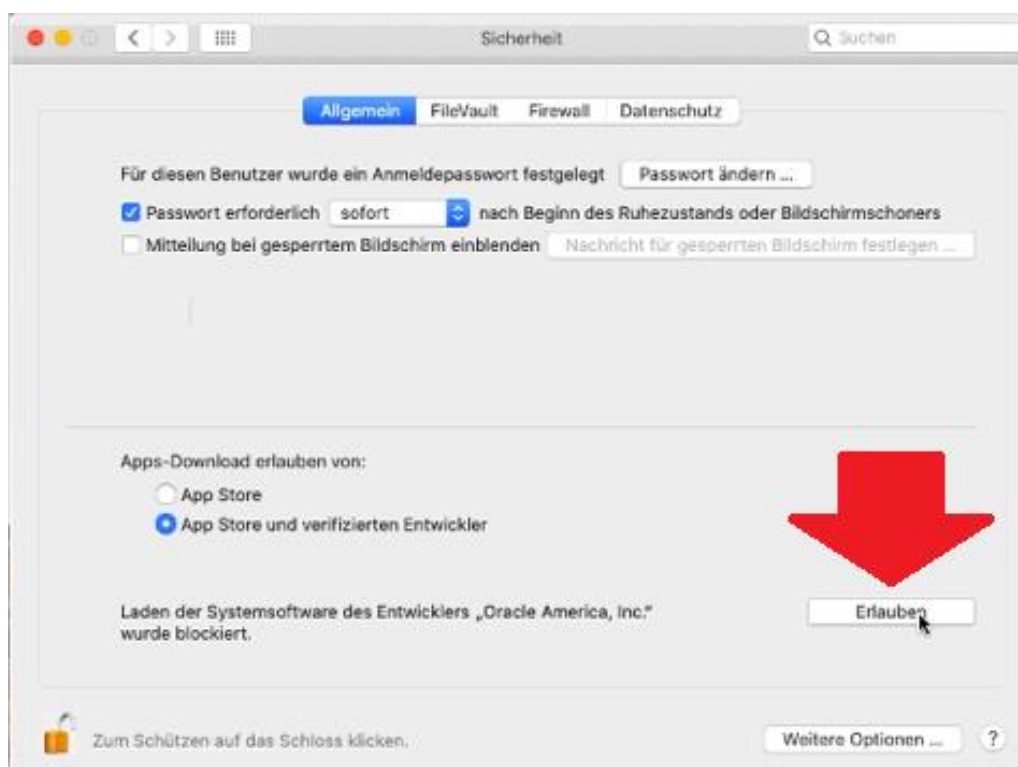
Sicherheit

Suchen

Allgemein FileVault Firewall Datenschutz

Für diesen Benutzer wurde ein Anmeldepasswort festgelegt Passwort ändern ...

Passwort erforderlich sofort nach Beginn des Ruhezustands oder Bildschirmschoners

Mitteilung bei gesperrtem Bildschirm einblenden Nachricht für gesperrten Bildschirm festlegen ...

Apps-Download erlauben von:

App Store

App Store und verifizierten Entwickler

Laden der Systemsoftware des Entwicklers „Oracle America, Inc." wurde blockiert.

Erlauben

Zum Schützen auf das Schloss klicken.

Weitere Optionen ...

?